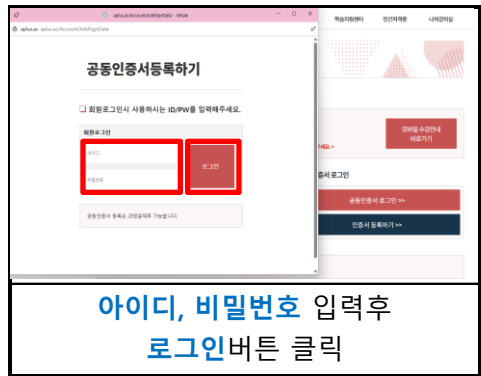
aplus.ac.kr/Account/AddSignData - Whale

aplus.ac/Account/AddSignData

학습지원센터 민간자격증 나의강의실

공동인증서등록하기

회원로그인시 사용하시는 ID/PW를 입력하세요.

회원로그인

아이디

비밀번호

로그인

공동인증서 등록은 고정결제후 가능합니다.

입학및 수강안내 바로가기

증서 로그인

공동인증서 로그인 >>

인증서 등록하기 >>

아이디, 비밀번호 입력후
로그인버튼 클릭